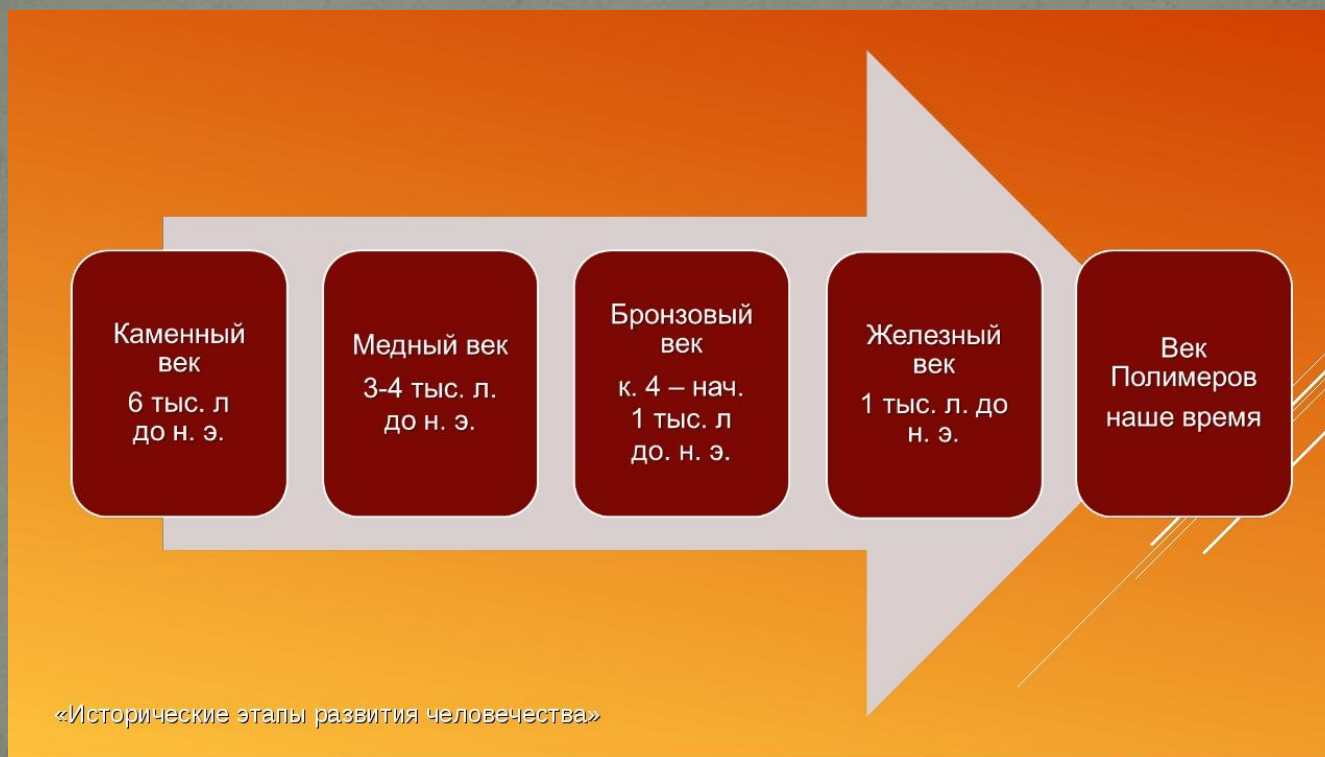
Каменный век
6 тыс. л до н. э.

Медный век
3-4 тыс. л. до н. э.

Бронзовый век
к. 4 – нач. 1 тыс. л до. н. э.

Железный век
1 тыс. л. до н. э.

Век Полимеров
наше время

«Исторические этапы развития человечества»